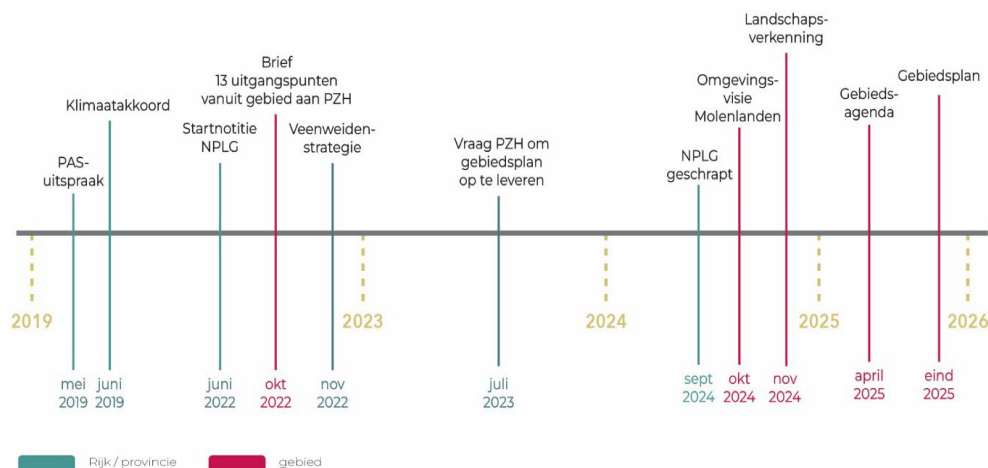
Landschapsverkenning

Brief
13 uitgangspunten vanuit gebied aan PZH

Klimaatakkoord

Omgevingsvisie Molenlanden

Gebiedsagenda

Gebiedsplan

Startnotitie NPLG

Veenweidenstrategie

Vraag PZH om gebiedsplan op te leveren

PAS-uitspraak

NPLG geschrapt

2019

2023

2024

2025

2026

mei 2019

juni 2019

juni 2022

okt 2022

nov 2022

juli 2023

sept 2024

okt 2024

nov 2024

april 2025

eind 2025

Rijk / provincie

gebied